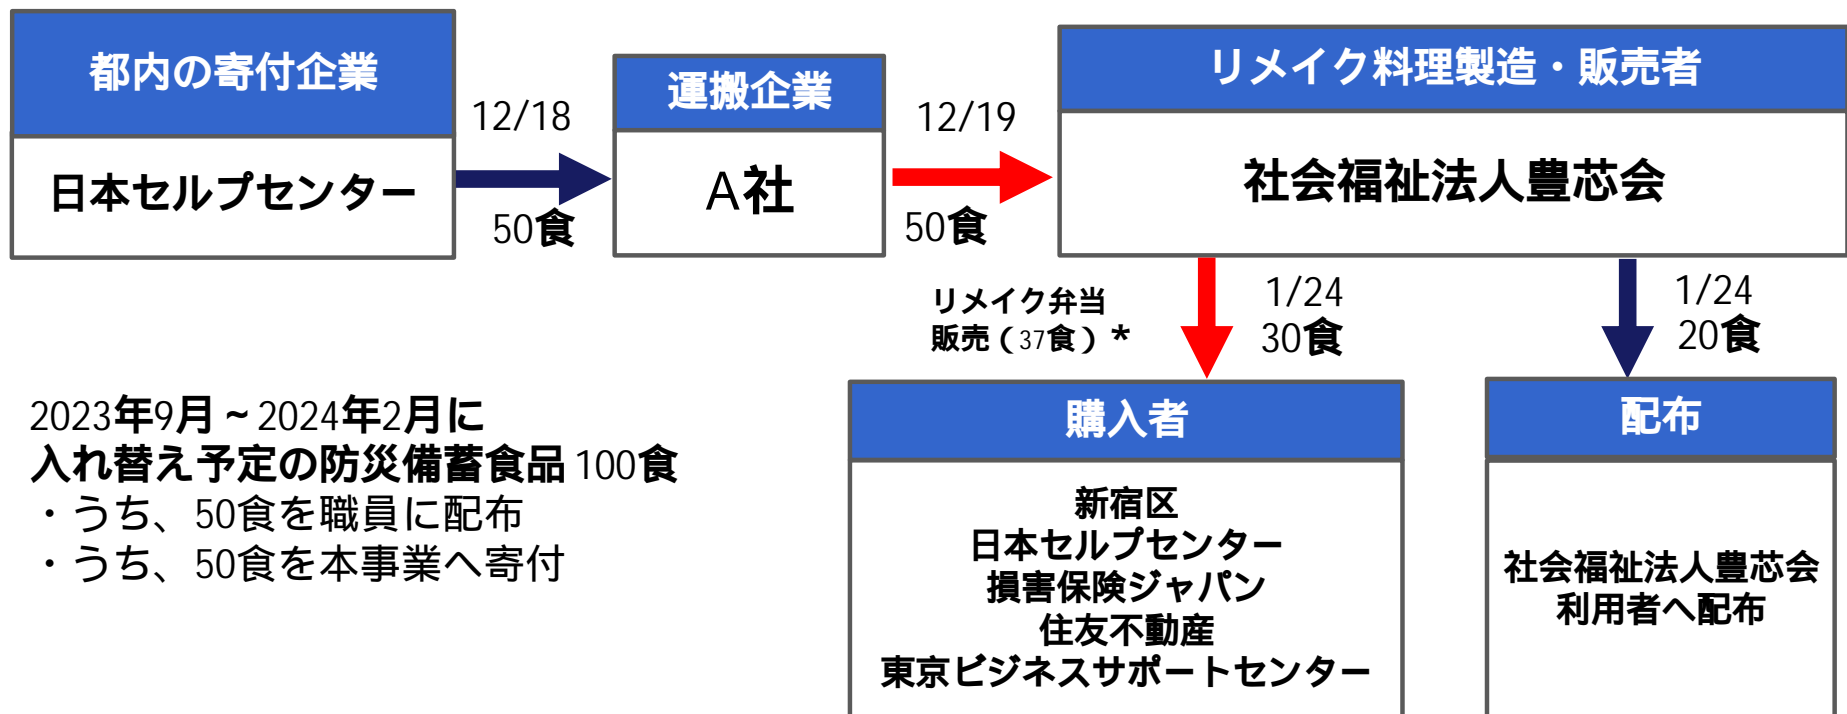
都内の寄付企業

日本セルプセンター

12/18

50食

運搬企業

A社

12/19

50食

リメイク料理製造・販売者

社会福祉法人豊芯会

リメイク弁当
販売（37食）＊

1/24
30食

1/24
20食

2023年9月～2024年2月に
入れ替え予定の防災備蓄食品 100食
・うち、50食を職員に配布
・うち、50食を本事業へ寄付

購入者

新宿区
日本セルプセンター
損害保険ジャパン
住友不動産
東京ビジネスサポートセンター

配布

社会福祉法人豊芯会
利用者へ配布